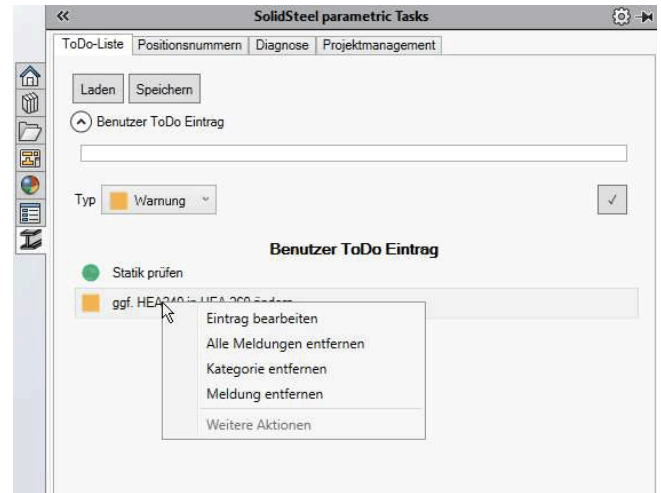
«

SolidSteel parametric Tasks

ToDo-Liste | Positionsnummern | Diagnose | Projektmanagement

Laden | Speichern

Benutzer ToDo Eintrag

Typ Warnung

✓

Benutzer ToDo Eintrag

Statik prüfen

ggf. HEA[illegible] in HEA 260 ändern

Eintrag bearbeiten
Alle Meldungen entfernen
Kategorie entfernen
Meldung entfernen
Weitere Aktionen